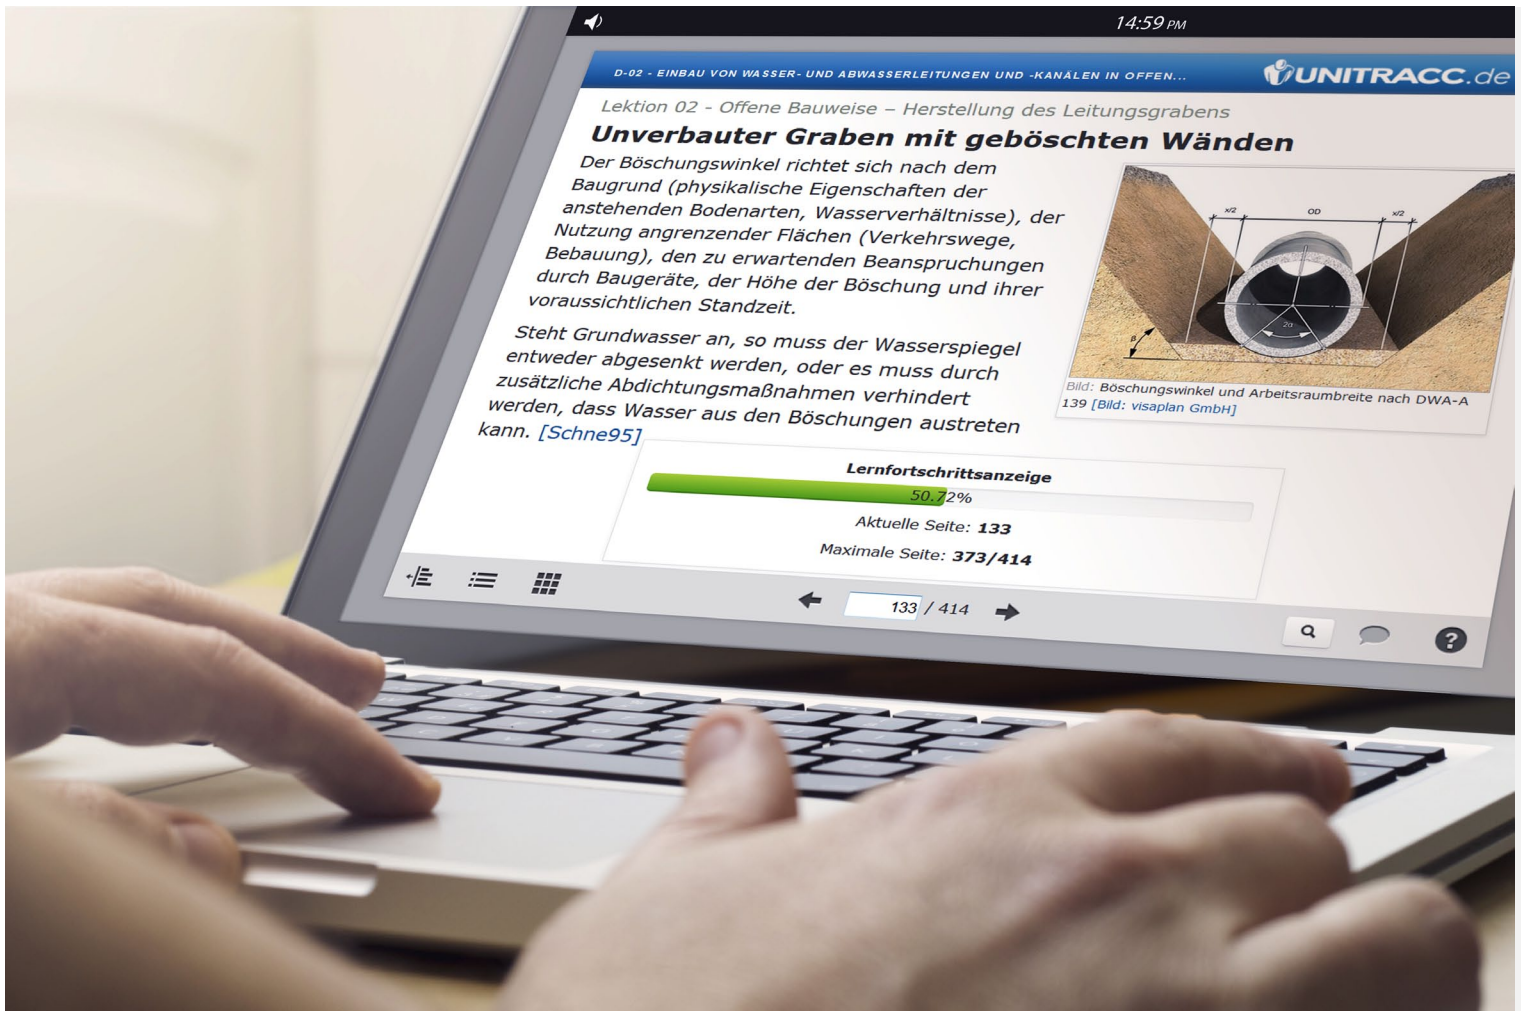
14:59 PM

D-02 - EINBAU VON WASSER- UND ABWASSERLEITUNGEN UND -KANÄLEN IN OFFEN...

UNITRACC.de

Lektion 02 - Offene Bauweise – Herstellung des Leitungsgrabens

Unverbauter Graben mit geböschten Wänden

Der Böschungswinkel richtet sich nach dem Baugrund (physikalische Eigenschaften der anstehenden Bodenarten, Wasserverhältnisse), der Nutzung angrenzender Flächen (Verkehrswege, Bebauung), den zu erwartenden Beanspruchungen durch Baugeräte, der Höhe der Böschung und ihrer voraussichtlichen Standzeit.

Steht Grundwasser an, so muss der Wasserspiegel entweder abgesenkt werden, oder es muss durch zusätzliche Abdichtungsmaßnahmen verhindert werden, dass Wasser aus den Böschungen austreten kann. [Schne95]

x/2 OD x/2 2α β

Bild: Böschungswinkel und Arbeitsraumbreite nach DWA-A 139 [Bild: visaplan GmbH]

Lernfortschrittsanzeige

50.72%

Aktuelle Seite: 133

Maximale Seite: 373/414

133 / 414